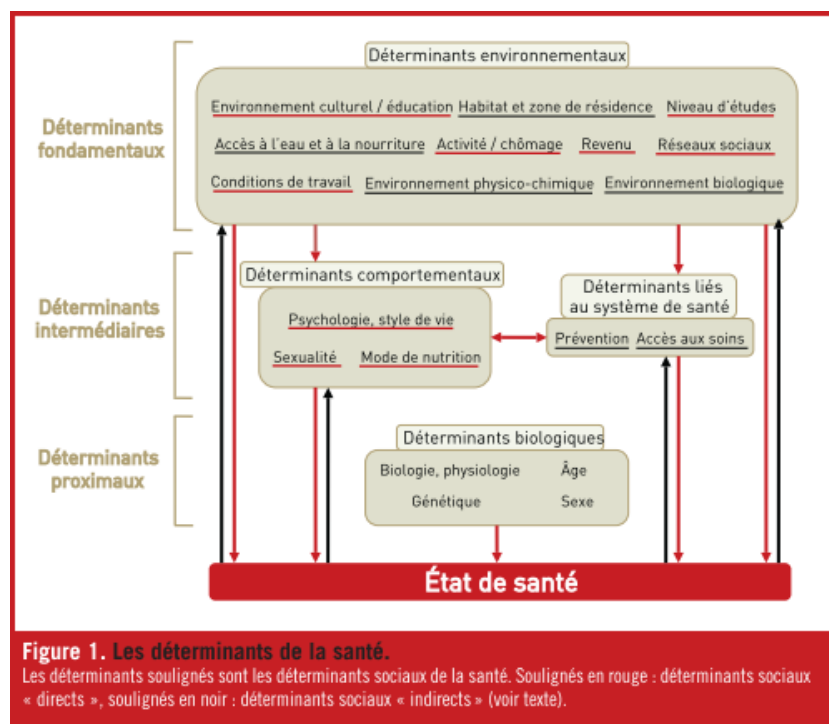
Déterminants fondamentaux

Déterminants environnementaux

Environnement culturel / éducation
Habitat et zone de résidence
Niveau d'études
Accès à l'eau et à la nourriture
Activité / chômage
Revenu
Réseaux sociaux
Conditions de travail
Environnement physico-chimique
Environnement biologique

Déterminants intermédiaires

Déterminants comportementaux

Psychologie, style de vie
Sexualité
Mode de nutrition

Déterminants liés au système de santé

Prévention
Accès aux soins

Déterminants proximaux

Déterminants biologiques

Biologie, physiologie
Âge
Génétique
Sexe

État de santé

Figure 1. Les déterminants de la santé.
Les déterminants soulignés sont les déterminants sociaux de la santé. Soulignés en rouge : déterminants sociaux « directs », soulignés en noir : déterminants sociaux « indirects » (voir texte).